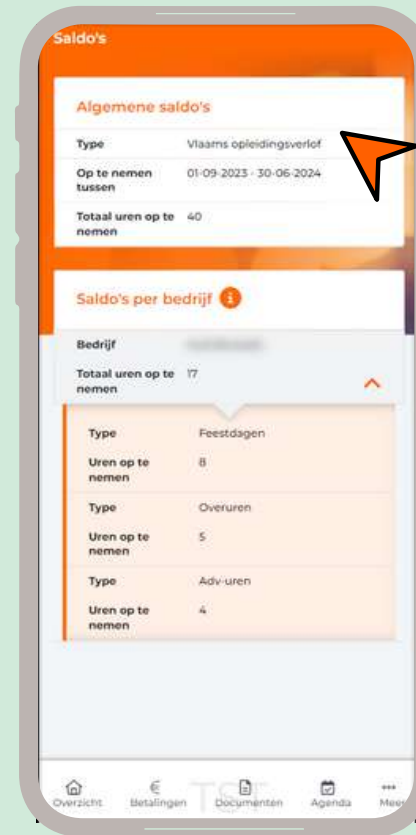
Saldo's

Algemene saldo's

| Type | Vlaams opleidingsverlof |
|---|---|
| Op te nemen tussen | 01-09-2023 - 30-06-2024 |
| Totaal uren op te nemen | 40 |

Saldo's per bedrijf

| Bedrijf | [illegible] |
|---|---|
| Totaal uren op te nemen | 17 |

| Type | Feestdagen |
|---|---|
| Uren op te nemen | 8 |
| Type | Overuren |
| Uren op te nemen | 5 |
| Type | Adv-uren |
| Uren op te nemen | 4 |

Overzicht Betalingen Documenten Agenda Meer

TSF